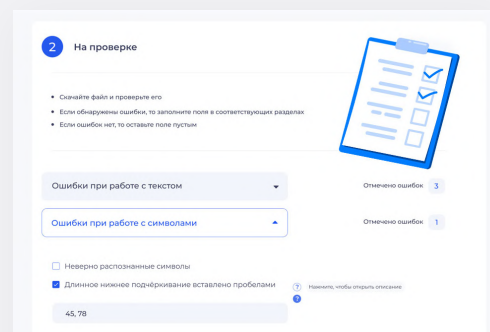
2 На проверке

• Скачайте файл и проверьте его
• Если обнаружены ошибки, то заполните поля в соответствующих разделах
• Если ошибок нет, то оставьте поле пустым

Ошибки при работе с текстом

Отмечено ошибок 3

Ошибки при работе с символами

Отмечено ошибок 1

Неверно распознанные символы

Длинное нижнее подчёркивание вставлено пробелами

? Нажмите, чтобы открыть описание

?

45, 78